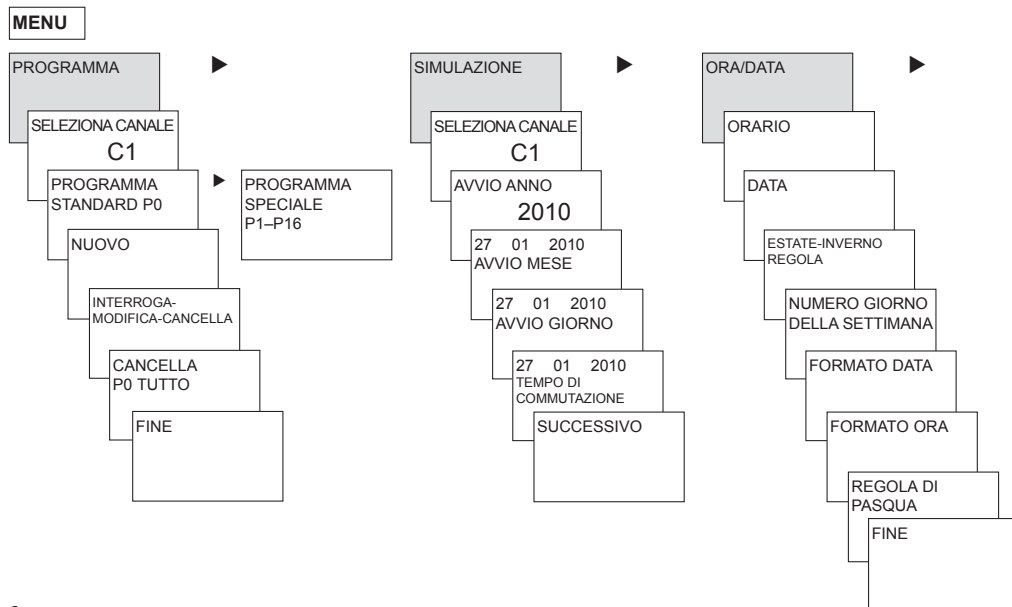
MENU

PROGRAMMA

SELEZIONA CANALE
C1

PROGRAMMA STANDARD P0

PROGRAMMA SPECIALE P1–P16

NUOVO

INTERROGA-MODIFICA-CANCELLA

CANCELLA P0 TUTTO

FINE

SIMULAZIONE

SELEZIONA CANALE
C1

AVVIO ANNO
2010

27 01 2010
AVVIO MESE

27 01 2010
AVVIO GIORNO

27 01 2010
TEMPO DI COMMUTAZIONE

SUCCESSIVO

ORA/DATA

ORARIO

DATA

ESTATE-INVERNO REGOLA

NUMERO GIORNO DELLA SETTIMANA

FORMATO DATA

FORMATO ORA

REGOLA DI PASQUA

FINE